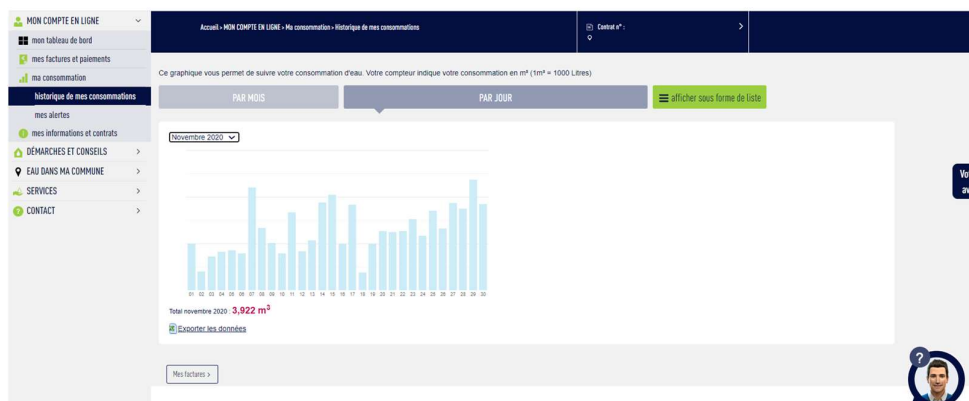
MON COMPTE EN LIGNE
mon tableau de bord
mes factures et paiements
ma consommation
historique de mes consommations
mes alertes
mes informations et contrats
DÉMARCHES ET CONSEILS
EAU DANS MA COMMUNE
SERVICES
CONTACT

Accueil » MON COMPTE EN LIGNE » Ma consommation » Historique de mes consommations

Contrat n° :

Ce graphique vous permet de suivre votre consommation d'eau. Votre compteur indique votre consommation en m³ (1m³ = 1000 Litres)

PAR MOIS
PAR JOUR
afficher sous forme de liste

Novembre 2020

01 02 03 04 05 06 07 08 09 10 11 12 13 14 15 16 17 18 19 20 21 22 23 24 25 26 27 28 29 30

Total novembre 2020 : 3,922 m$^3$

Exporter les données

Mes factures >

Vo
av

?